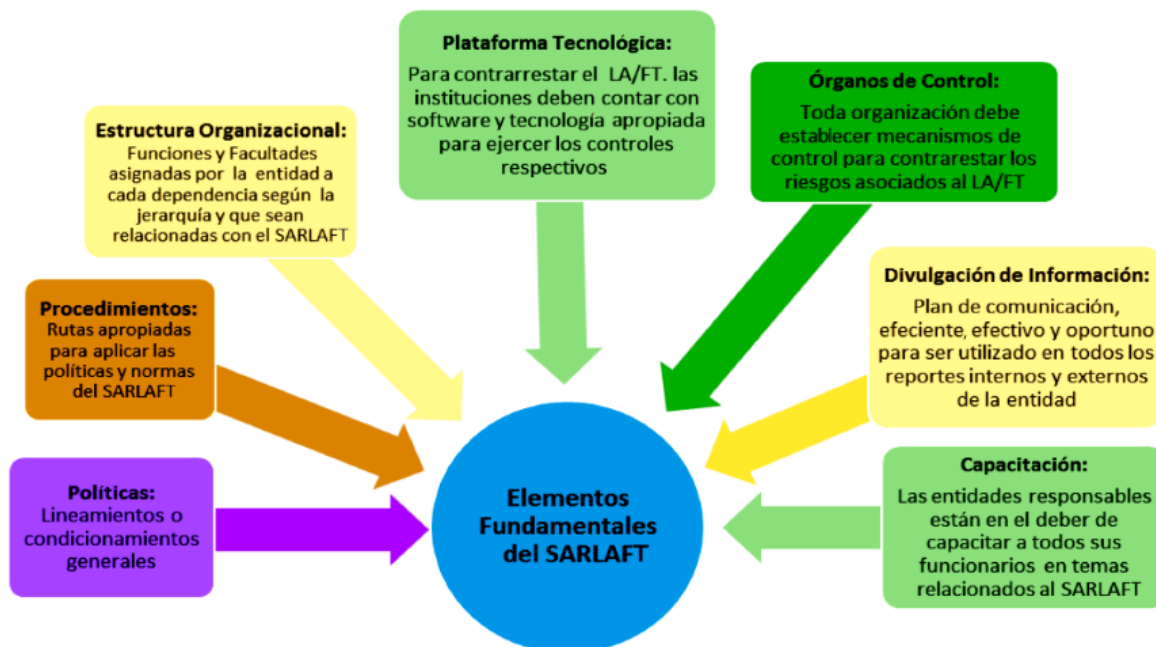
Plataforma Tecnológica:
Para contrarrestar el LA/FT. las instituciones deben contar con software y tecnología apropiada para ejercer los controles respectivos

Órganos de Control:
Toda organización debe establecer mecanismos de control para contrarestar los riesgos asociados al LA/FT

Estructura Organizacional:
Funciones y Facultades asignadas por la entidad a cada dependencia según la jerarquía y que sean relacionadas con el SARLAFT

Divulgación de Información:
Plan de comunicación, efeciente, efectivo y oportuno para ser utilizado en todos los reportes internos y externos de la entidad

Procedimientos:
Rutas apropiadas para aplicar las políticas y normas del SARLAFT

Capacitación:
Las entidades responsables están en el deber de capacitar a todos sus funcionarios en temas relacionados al SARLAFT

Políticas:
Lineamientos o condicionamientos generales

Elementos Fundamentales del SARLAFT